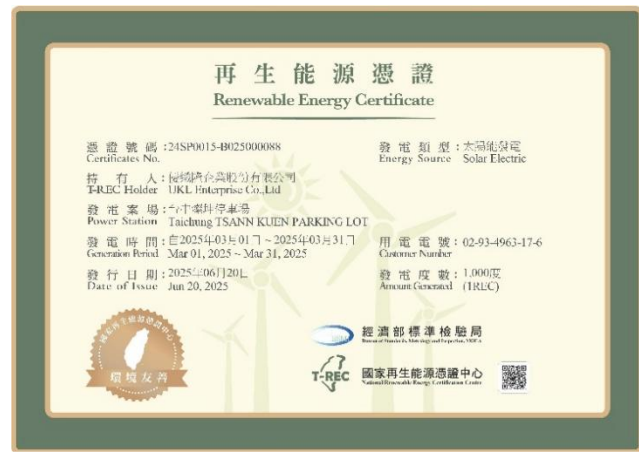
再生能源憑證
Renewable Energy Certificate

憑證號碼：24SP0015-B025000088
Certificates No.

持有人：優暻綜合興股份有限公司
T-REC Holder UKL Enterprise Co.,Ltd

發電案場：台中曾坤停車場
Power Station Taichung TSANN KUEN PARKING LOT

發電時間：自2025年03月01日 ~ 2025年03月31日
Generation Period Mar 01, 2025 ~ Mar 31, 2025

發行日期：2025年06月20日
Date of Issue Jun 20, 2025

發電類型：太陽能發電
Energy Source Solar Electric

用電電號：02-93-4963-17-6
Customer Number

發電度數：1,000度
Amount Generated (1REC)

國家再生能源憑證中心
環境友善

經濟部標準檢驗局
Bureau of Standards, Metrology and Inspection, MOEA

T-REC 國家再生能源憑證中心
National Renewable Energy Certification Center